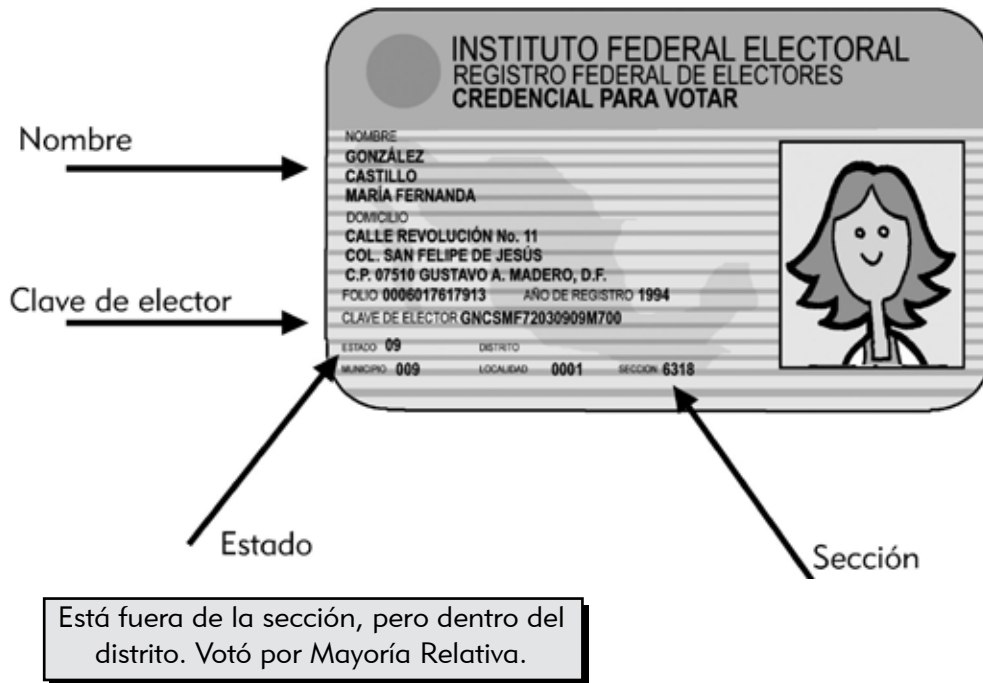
INSTITUTO FEDERAL ELECTORAL
REGISTRO FEDERAL DE ELECTORES
CREDENCIAL PARA VOTAR

Nombre

NOMBRE
GONZÁLEZ
CASTILLO
MARÍA FERNANDA
DOMICILIO
CALLE REVOLUCIÓN No. 11
COL. SAN FELIPE DE JESÚS
C.P. 07510 GUSTAVO A. MADERO, D.F.
FOLIO 0006017617913 AÑO DE REGISTRO 1994
CLAVE DE ELECTOR GNCSMF72030909M700
ESTADO 09 DISTRITO
MUNICIPIO 009 LOCALIDAD 0001 SECCION 6318

Clave de elector

Estado

Sección

Está fuera de la sección, pero dentro del distrito. Votó por Mayoría Relativa.